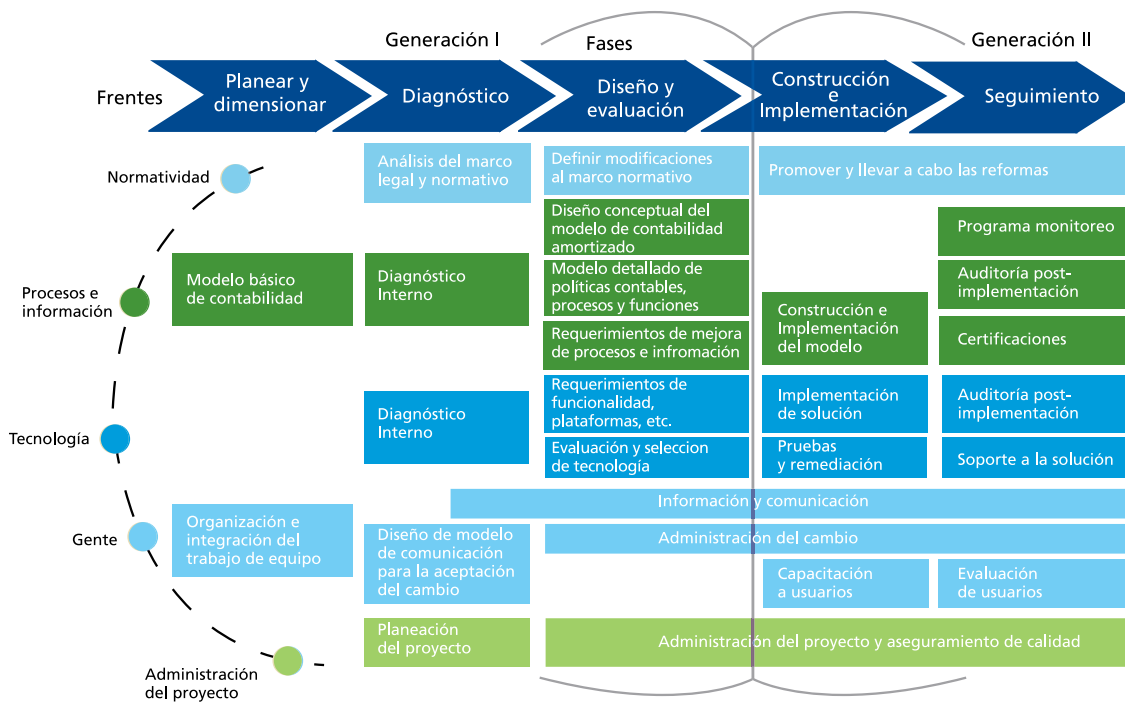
Generación I

Fases

Generación II

Frentes

Planear y dimensionar

Diagnóstico

Diseño y evaluación

Construcción e Implementación

Seguimiento

Normatividad

Análisis del marco legal y normativo

Definir modificaciones al marco normativo

Promover y llevar a cabo las reformas

Procesos e información

Modelo básico de contabilidad

Diagnóstico Interno

Diseño conceptual del modelo de contabilidad amortizado

Modelo detallado de políticas contables, procesos y funciones

Requerimientos de mejora de procesos e infromación

Construcción e Implementación del modelo

Programa monitoreo

Auditoría post-implementación

Certificaciones

Tecnología

Diagnóstico Interno

Requerimientos de funcionalidad, plataformas, etc.

Evaluación y seleccion de tecnología

Implementación de solución

Pruebas y remediación

Auditoría post-implementación

Soporte a la solución

Gente

Organización e integración del trabajo de equipo

Información y comunicación

Diseño de modelo de comunicación para la aceptación del cambio

Administración del cambio

Capacitación a usuarios

Evaluación de usuarios

Administración del proyecto

Planeación del proyecto

Administración del proyecto y aseguramiento de calidad